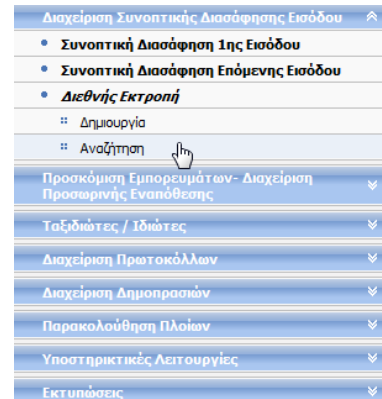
Διαχείριση Συνοπτικής Διασάφησης Εισόδου

Συνοπτική Διασάφηση 1ης Εισόδου

Συνοπτική Διασάφηση Επόμενης Εισόδου

Διεθνής Εκτροπή

Δημιουργία

Αναζήτηση

Προσκόμιση Εμπορευμάτων- Διαχείριση Προσωρινής Εναπόθεσης

Ταξιδιώτες / Ιδιώτες

Διαχείριση Πρωτοκόλλων

Διαχείριση Δημοπρασιών

Παρακολούθηση Πλοίων

Υποστηρικτικές Λειτουργίες

Εκτυπώσεις